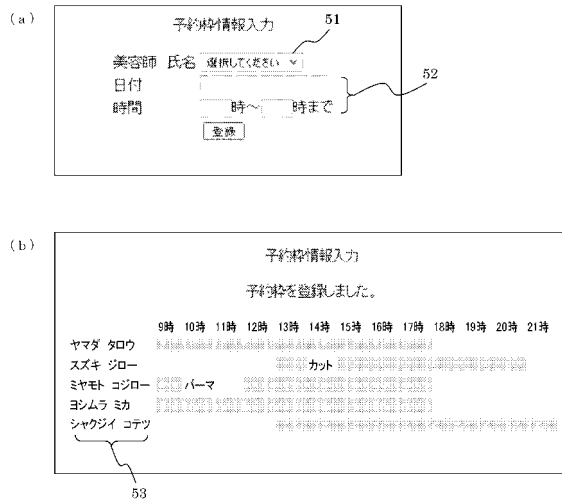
(a)

予約枠情報入力

51

美容師 氏名 選択してください ∨

52

日付

時間 時～ 時まで

登録

(b)

予約枠情報入力

予約枠を登録しました。

| | 9時 | 10時 | 11時 | 12時 | 13時 | 14時 | 15時 | 16時 | 17時 | 18時 | 19時 | 20時 | 21時 |
|---|---|---|---|---|---|---|---|---|---|---|---|---|---|
| ヤマダ タロウ | | | | | | | | | | | | | |
| スズキ ジロー | | | | | | カット | | | | | | | |
| ミヤモト コジロー | | パーマ | | | | | | | | | | | |
| ヨシムラ ミカ | | | | | | | | | | | | | |
| シャクジイ コテツ | | | | | | | | | | | | | |

53